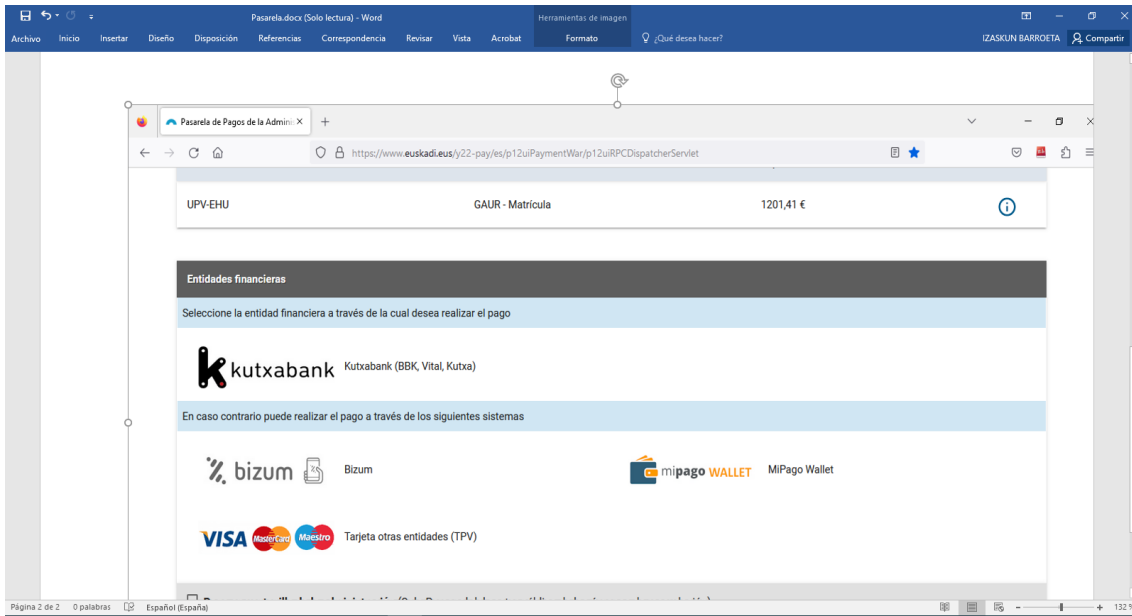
Pasarela.docx (Solo lectura) - Word
Herramientas de imagen
Archivo Inicio Insertar Diseño Disposición Referencias Correspondencia Revisar Vista Acrobat Formato ¿Qué desea hacer?
IZASKUN BARROETA Compartir

Pasarela de Pagos de la Admin
https://www.euskadi.eus/y22-pay/es/p12uiPaymentWar/p12uiRPCDispatcherServlet

UPV-EHU GAUR - Matrícula 1201,41 €

Entidades financieras

Seleccione la entidad financiera a través de la cual desea realizar el pago

kutxabank Kutxabank (BBK, Vital, Kutxa)

En caso contrario puede realizar el pago a través de los siguientes sistemas

bizum Bizum

mipago WALLET MiPago Wallet

VISA MasterCard Maestro Tarjeta otras entidades (TPV)

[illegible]

Página 2 de 2 0 palabras Español (España)